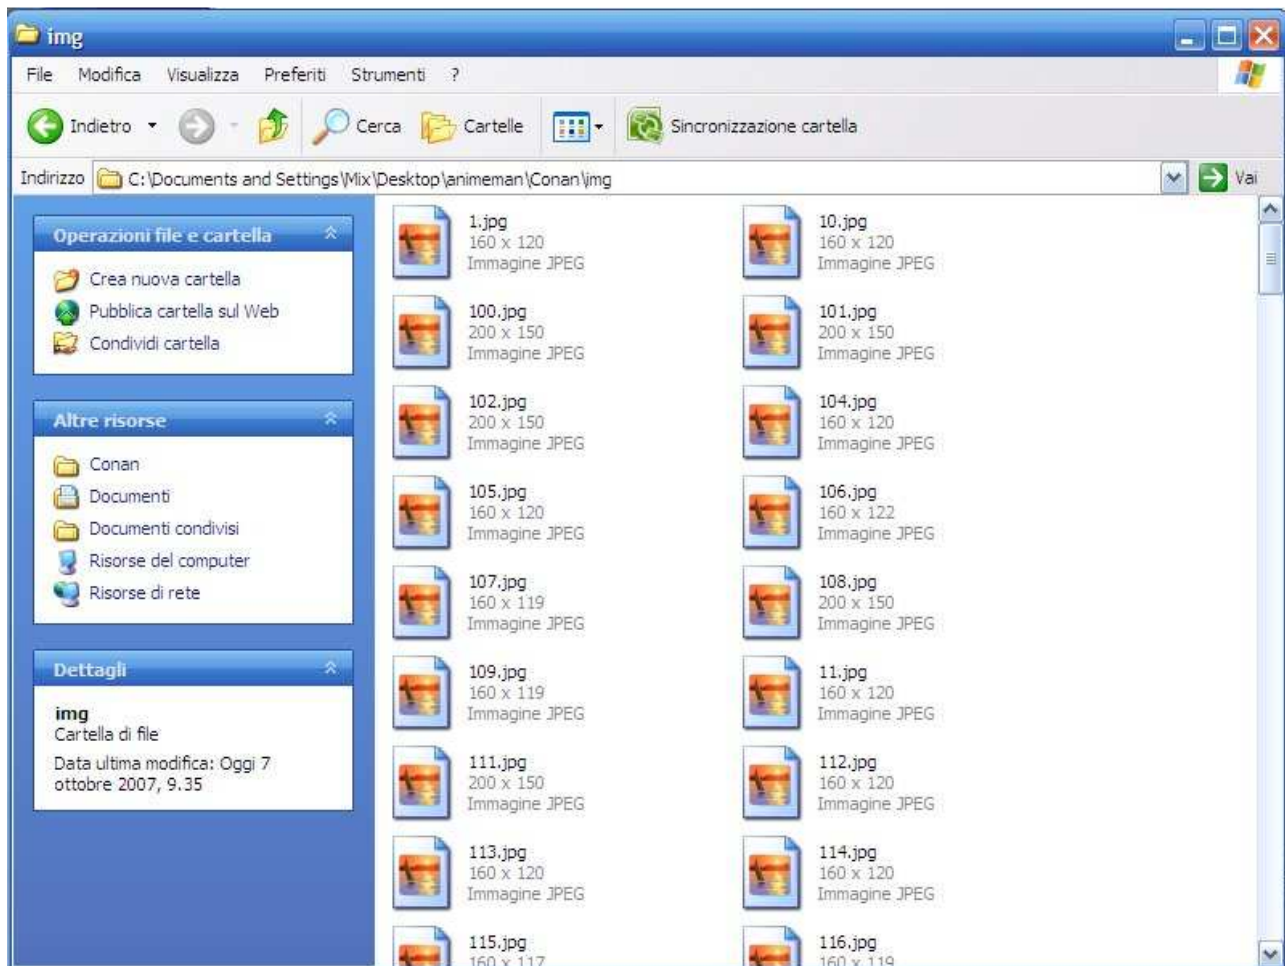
img

File Modifica Visualizza Preferiti Strumenti ?

Indietro Cerca Cartelle Sincronizzazione cartella

Indirizzo C:\Documents and Settings\Mix\Desktop\animeman\Conan\img Vai

Operazioni file e cartella
Crea nuova cartella
Pubblica cartella sul Web
Condividi cartella

Altre risorse
Conan
Documenti
Documenti condivisi
Risorse del computer
Risorse di rete

Dettagli
img
Cartella di file
Data ultima modifica: Oggi 7 ottobre 2007, 9.35

1.jpg
160 x 120
Immagine JPEG

10.jpg
160 x 120
Immagine JPEG

100.jpg
200 x 150
Immagine JPEG

101.jpg
200 x 150
Immagine JPEG

102.jpg
200 x 150
Immagine JPEG

104.jpg
160 x 120
Immagine JPEG

105.jpg
160 x 120
Immagine JPEG

106.jpg
160 x 122
Immagine JPEG

107.jpg
160 x 119
Immagine JPEG

108.jpg
200 x 150
Immagine JPEG

109.jpg
160 x 119
Immagine JPEG

11.jpg
160 x 120
Immagine JPEG

111.jpg
200 x 150
Immagine JPEG

112.jpg
160 x 120
Immagine JPEG

113.jpg
160 x 120
Immagine JPEG

114.jpg
160 x 120
Immagine JPEG

115.jpg
160 x 117

116.jpg
160 x 119